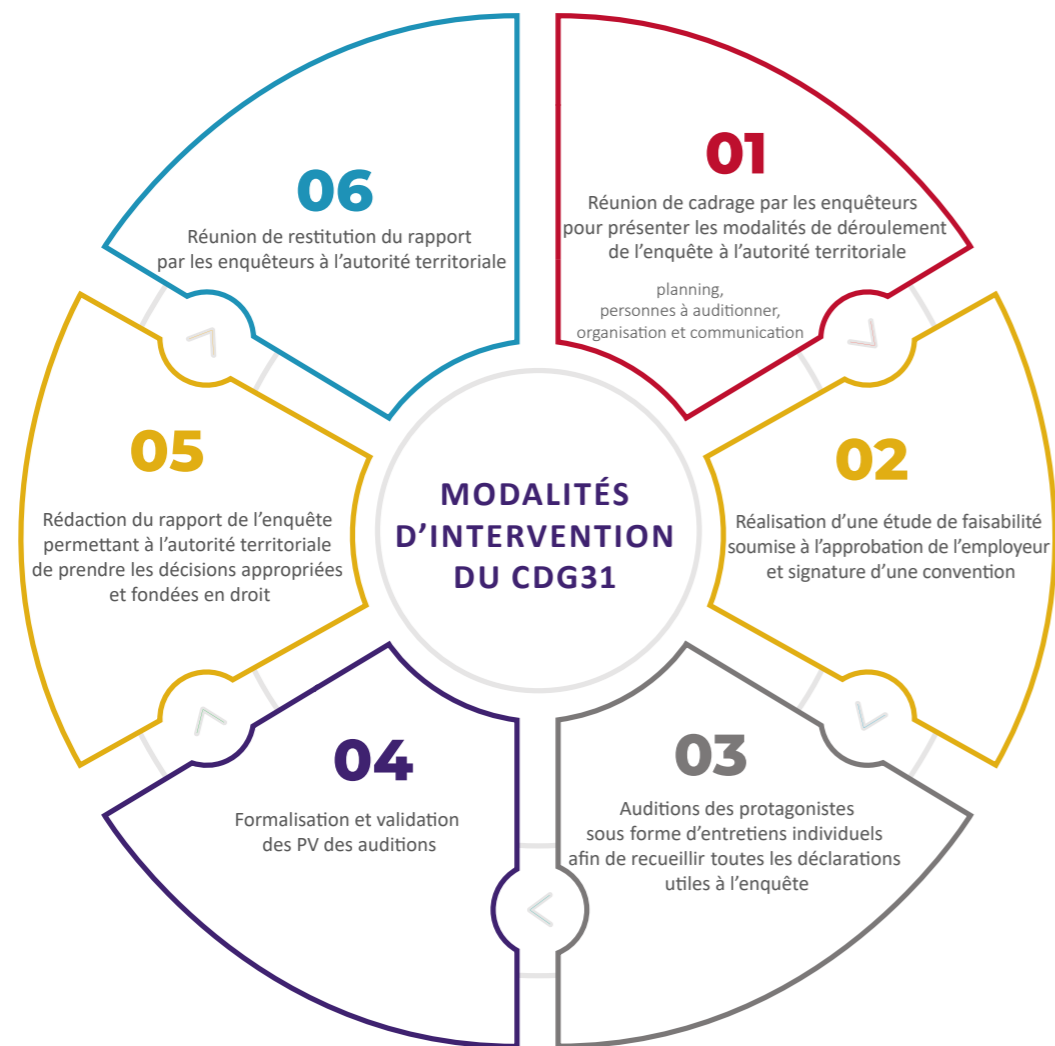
MODALITÉS D'INTERVENTION DU CDG31

01
Réunion de cadrage par les enquêteurs pour présenter les modalités de déroulement de l'enquête à l'autorité territoriale
planning, personnes à auditionner, organisation et communication

02
Réalisation d'une étude de faisabilité soumise à l'approbation de l'employeur et signature d'une convention

03
Auditions des protagonistes sous forme d'entretiens individuels afin de recueillir toutes les déclarations utiles à l'enquête

04
Formalisation et validation des PV des auditions

05
Rédaction du rapport de l'enquête permettant à l'autorité territoriale de prendre les décisions appropriées et fondées en droit

06
Réunion de restitution du rapport par les enquêteurs à l'autorité territoriale